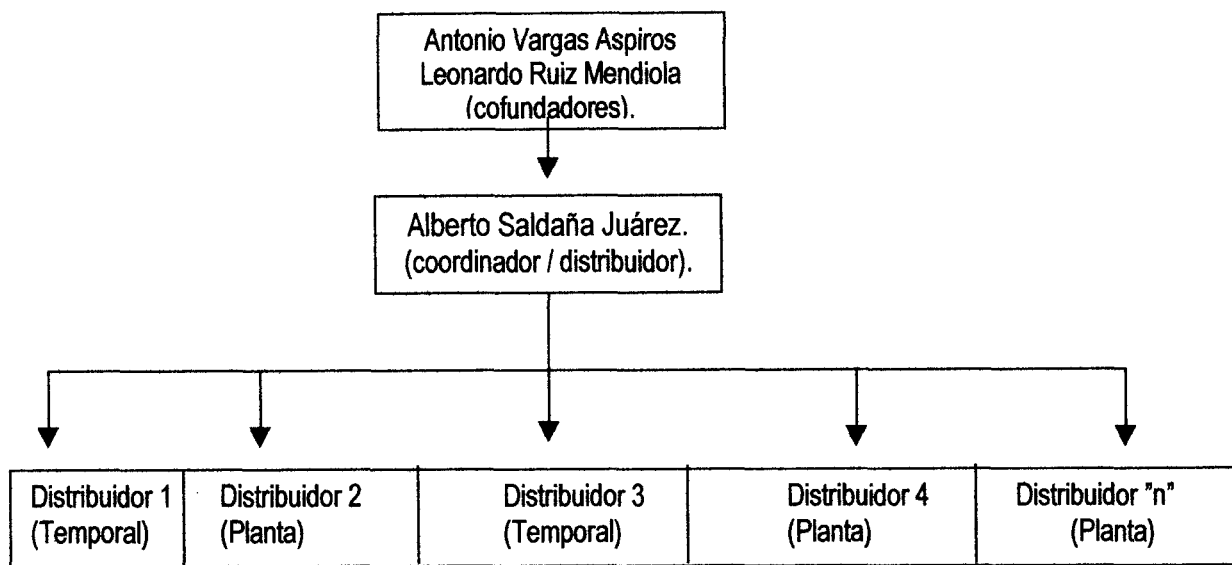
Antonio Vargas Aspiros
Leonardo Ruiz Mendiola
(cofundadores).

Alberto Saldaña Juárez.
(coordinador / distribuidor).

Distribuidor 1
(Temporal)

Distribuidor 2
(Planta)

Distribuidor 3
(Temporal)

Distribuidor 4
(Planta)

Distribuidor "n"
(Planta)